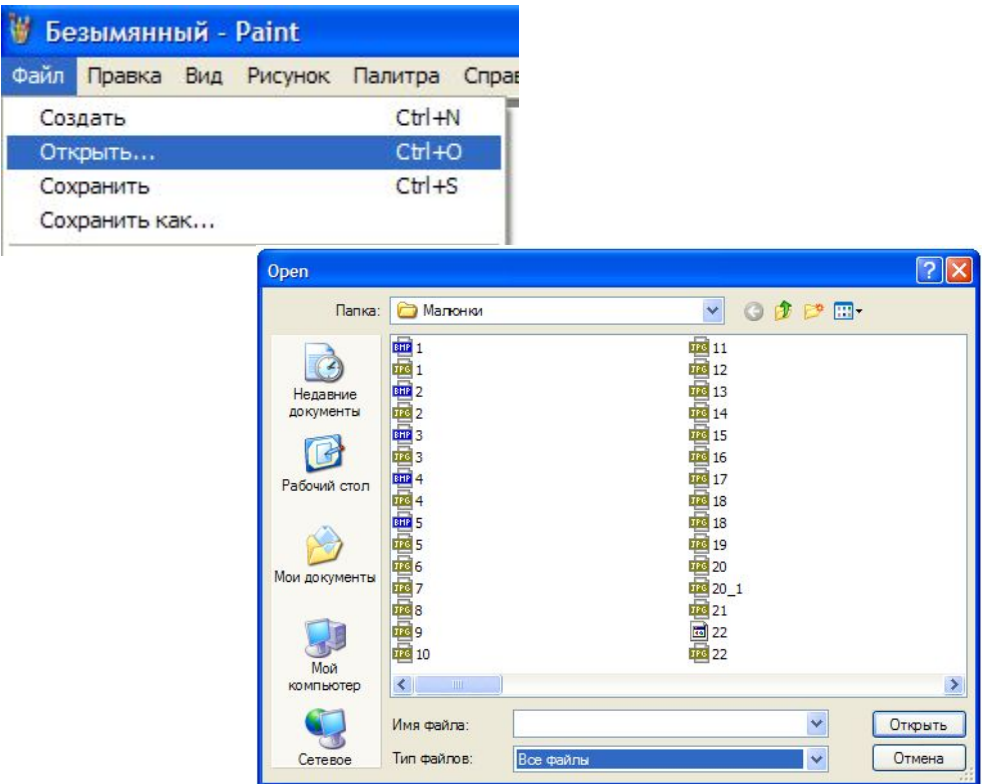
Безымянный - Paint

Файл Правка Вид Рисунок Палитра Справ

Создать Ctrl+N
Открыть... Ctrl+O
Сохранить Ctrl+S
Сохранить как...

Open

Папка: Малюнки

Недавние документы
Рабочий стол
Мои документы
Мой компьютер
Сетевое

BMP 1
JPG 1
BMP 2
JPG 2
BMP 3
JPG 3
BMP 4
JPG 4
BMP 5
JPG 5
JPG 6
JPG 7
JPG 8
JPG 9
JPG 10

JPG 11
JPG 12
JPG 13
JPG 14
JPG 15
JPG 16
JPG 17
JPG 18
JPG 18
JPG 19
JPG 20
JPG 20_1
JPG 21
22
JPG 22

Имя файла:
Тип файлов: Все файлы

Открыть
Отмена